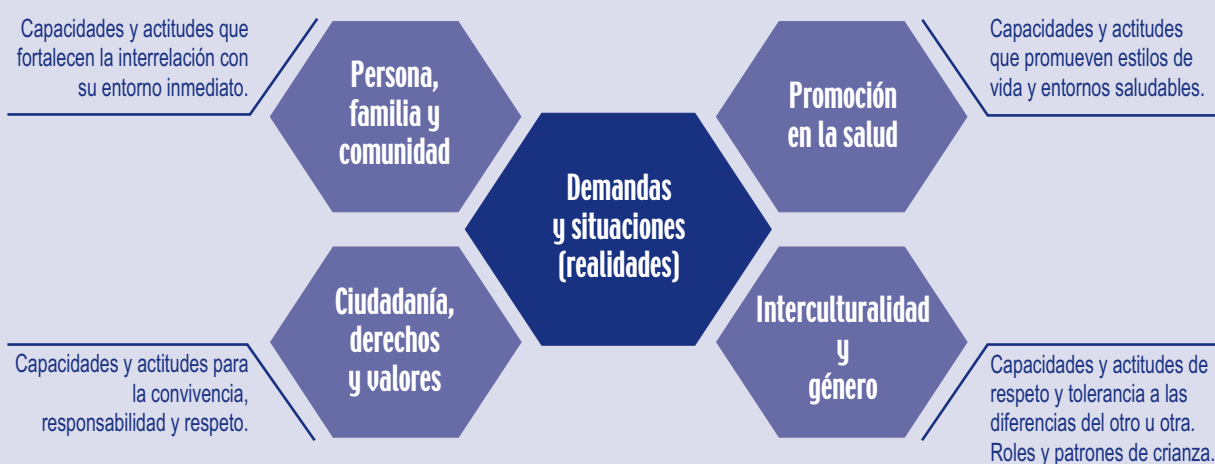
Capacidades y actitudes que fortalecen la interrelación con su entorno inmediato.

Persona, familia y comunidad

Promoción en la salud

Capacidades y actitudes que promueven estilos de vida y entornos saludables.

Demandas y situaciones (realidades)

Ciudadanía, derechos y valores

Interculturalidad y género

Capacidades y actitudes para la convivencia, responsabilidad y respeto.

Capacidades y actitudes de respeto y tolerancia a las diferencias del otro u otra. Roles y patrones de crianza.